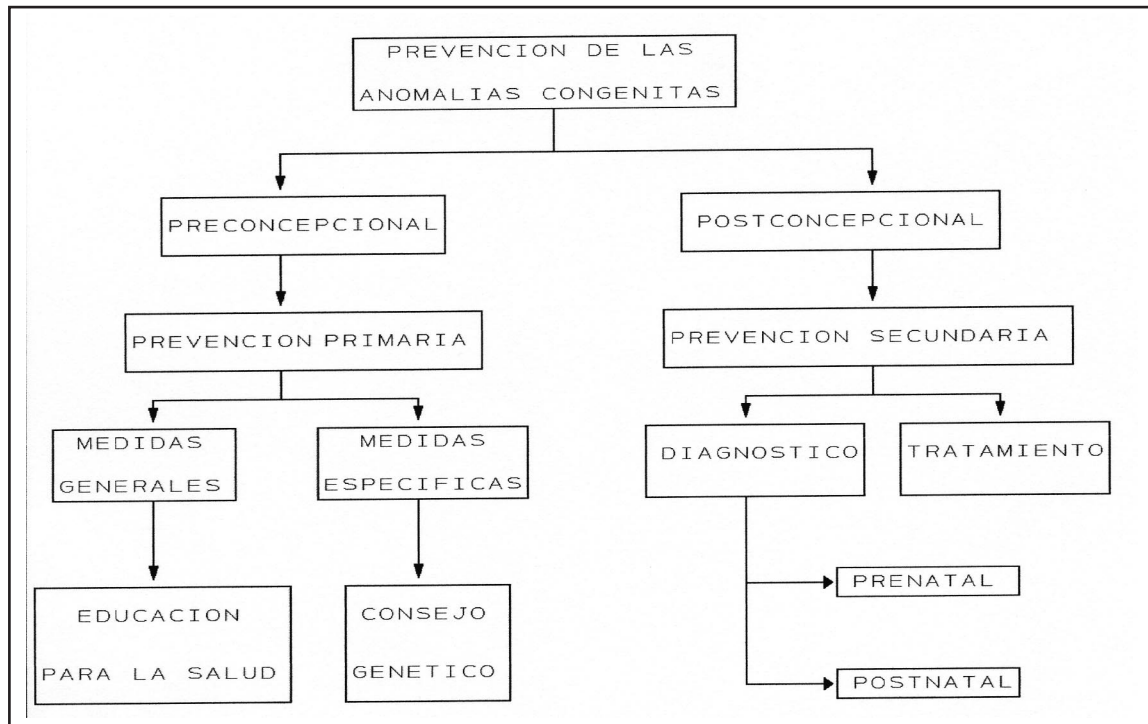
PREVENCION DE LAS ANOMALIAS CONGENITAS

PRECONCEPCIONAL

PREVENCION PRIMARIA

MEDIDAS GENERALES

EDUCACION PARA LA SALUD

MEDIDAS ESPECIFICAS

CONSEJO GENETICO

POSTCONCEPCIONAL

PREVENCION SECUNDARIA

DIAGNOSTICO

PRENATAL

POSTNATAL

TRATAMIENTO